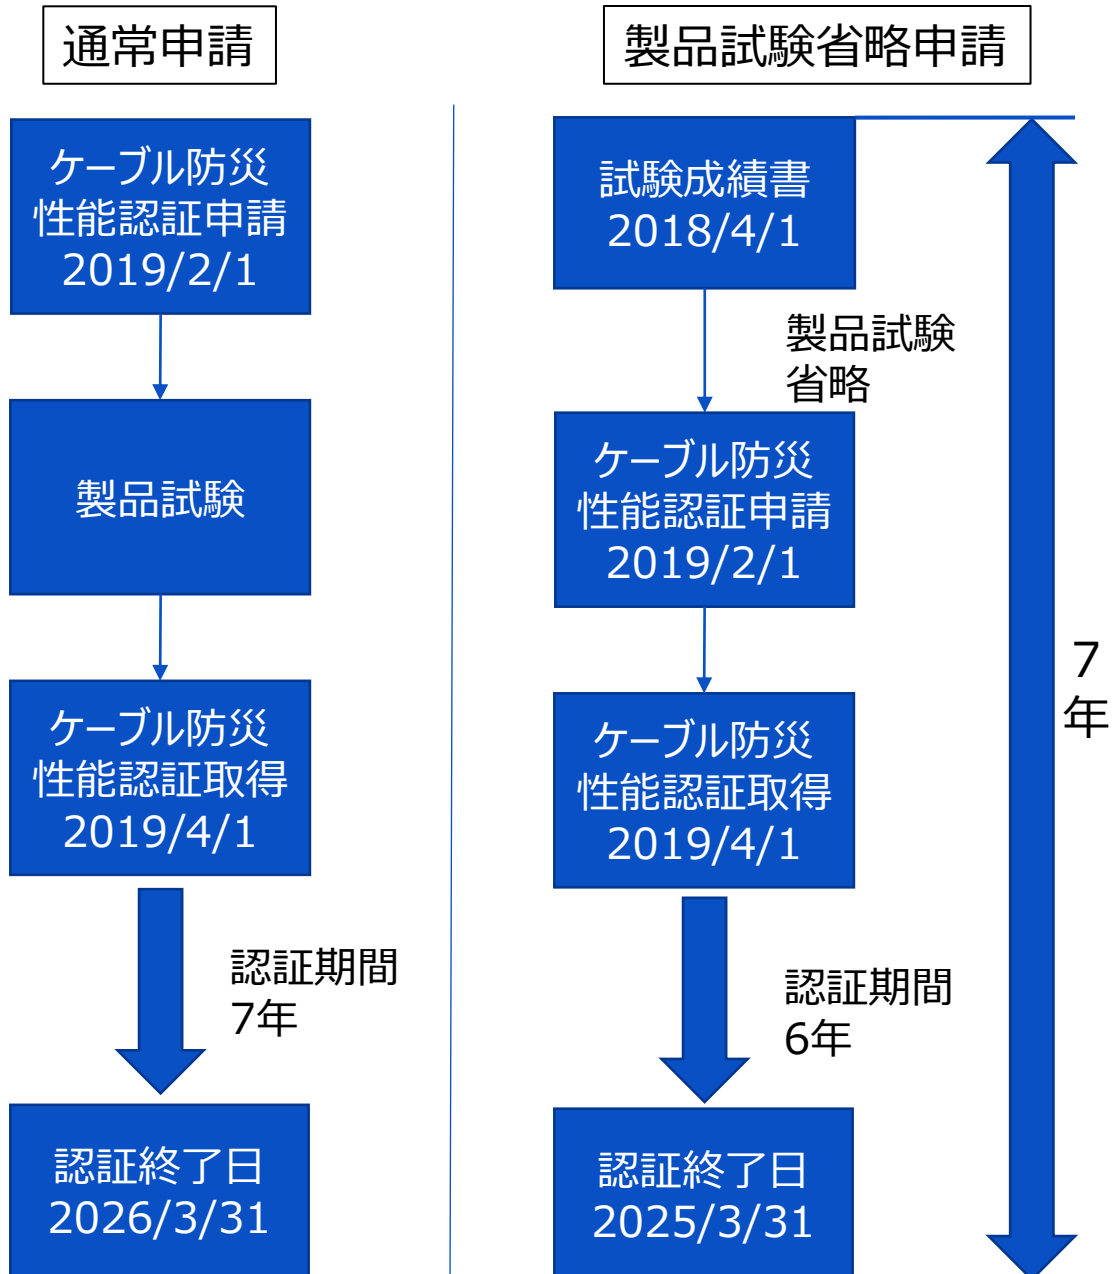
通常申請

ケーブル防災性能認証申請 2019/2/1

製品試験

ケーブル防災性能認証取得 2019/4/1

認証期間 7年

認証終了日 2026/3/31

製品試験省略申請

試験成績書 2018/4/1

製品試験省略

ケーブル防災性能認証申請 2019/2/1

ケーブル防災性能認証取得 2019/4/1

認証期間 6年

認証終了日 2025/3/31

7年